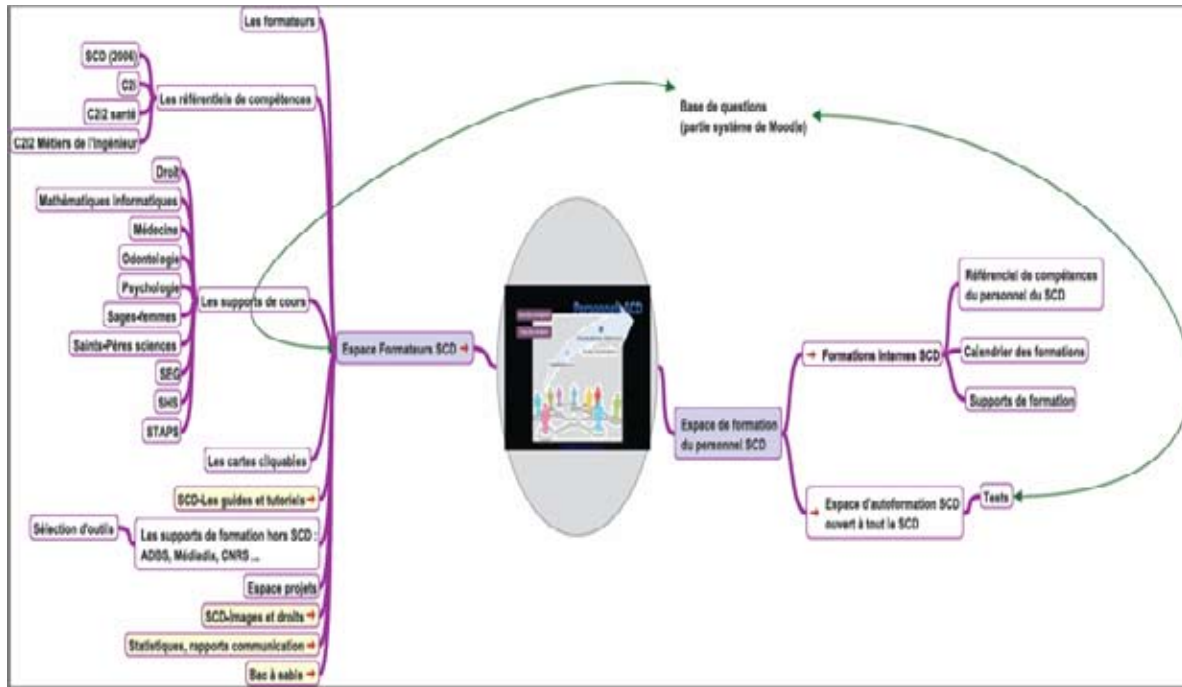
Les formateurs

SCD (2006)

C2i

C2i2 santé

C2i2 Métiers de l'ingénieur

Les référentiels de compétences

Base de questions
(partie système de Moodle)

Droit

Mathématiques informatiques

Médecine

Odontologie

Psychologie

Sages-femmes

Saints-Pères sciences

SEG

SHS

STAPS

Les supports de cours

Espace Formateurs SCD

Personnel SCD

Référentiel de compétences du personnel du SCD

Formations internes SCD

Calendrier des formations

Supports de formation

Espace de formation du personnel SCD

Les cartes cliquables

SCD-Les guides et tutoriels

Sélection d'outils

Les supports de formation hors SCD : ADBS, Médiadix, CNRS ...

Espace d'autoformation SCD ouvert à tout le SCD

Tests

Espace projets

SCD-Images et droits

Statistiques, rapports communication

Bac à sable